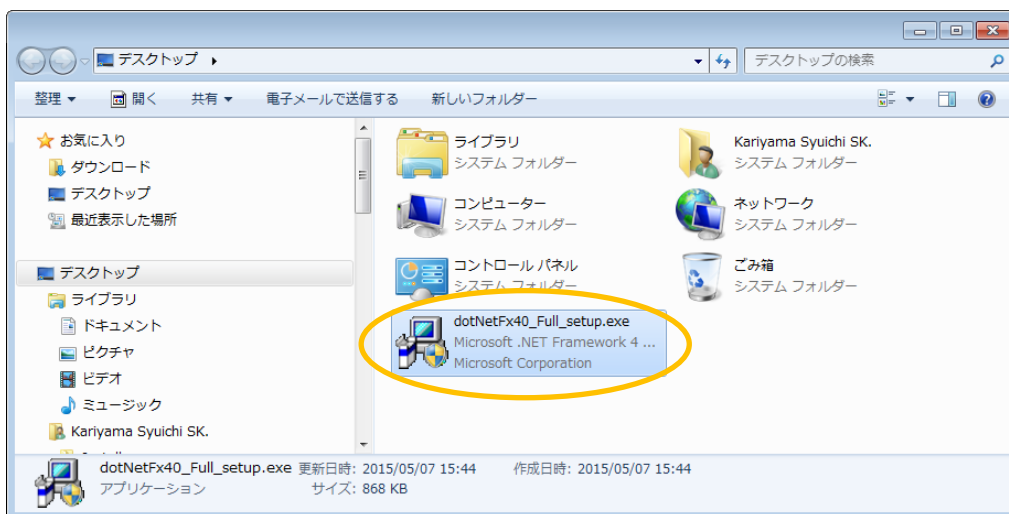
デスクトップ ▸

デスクトップの検索

整理 ▾ 開く 共有 ▾ 電子メールで送信する 新しいフォルダー

お気に入り
ダウンロード
デスクトップ
最近表示した場所

デスクトップ
ライブラリ
ドキュメント
ピクチャ
ビデオ
ミュージック
Kariyama Syuichi SK.

ライブラリ
システム フォルダー

Kariyama Syuichi SK.
システム フォルダー

コンピューター
システム フォルダー

ネットワーク
システム フォルダー

コントロール パネル
システム フォルダー

ごみ箱
システム フォルダー

dotNetFx40_Full_setup.exe
Microsoft .NET Framework 4 ...
Microsoft Corporation

dotNetFx40_Full_setup.exe 更新日時: 2015/05/07 15:44 作成日時: 2015/05/07 15:44
アプリケーション サイズ: 868 KB